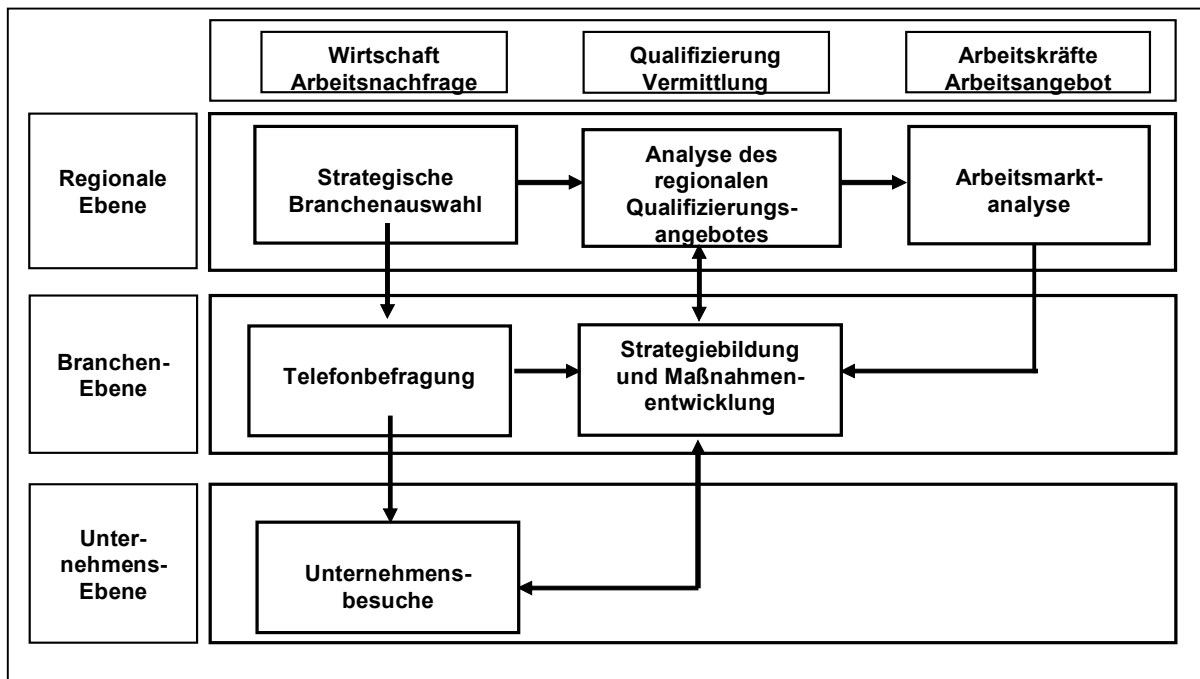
Wirtschaft Arbeitsnachfrage

Qualifizierung Vermittlung

Arbeitskräfte Arbeitsangebot

Regionale Ebene

Strategische Branchenauswahl

Analyse des regionalen Qualifizierungsangebotes

Arbeitsmarktanalyse

Branchen-Ebene

Telefonbefragung

Strategiebildung und Maßnahmenentwicklung

Unternehmens-Ebene

Unternehmensbesuche